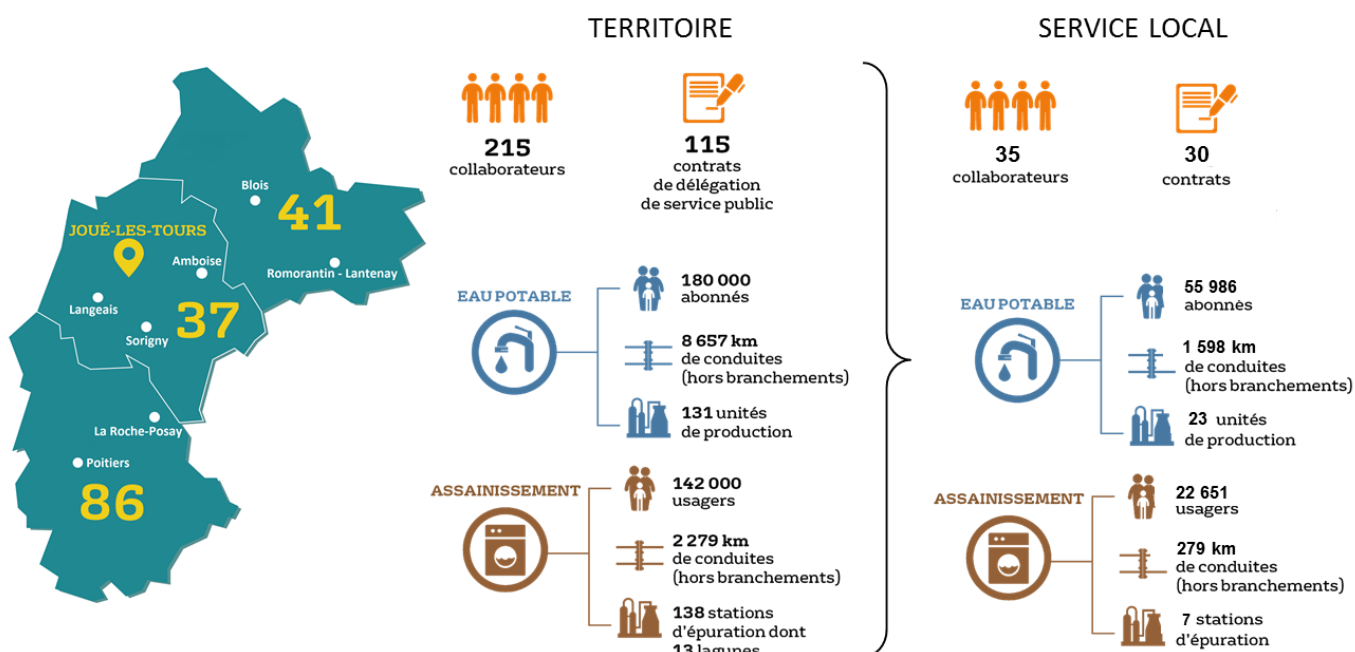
Blois
41
JOUÉ-LES-TOURS
Amboise
Romorantin - Lantenay
Langeais
37
Sorigny
La Roche-Posay
Poitiers
86

TERRITOIRE

215
collaborateurs

115
contrats
de délégation
de service public

EAU POTABLE

180 000
abonnés

8 657 km
de conduites
(hors branchements)

131 unités
de production

ASSAINISSEMENT

142 000
usagers

2 279 km
de conduites
(hors branchements)

138 stations
d'épuration dont
13 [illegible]

SERVICE LOCAL

35
collaborateurs

30
contrats

EAU POTABLE

55 986
abonnés

1 598 km
de conduites
(hors branchements)

23 unités
de production

ASSAINISSEMENT

22 651
usagers

279 km
de conduites
(hors branchements)

7 stations
d'épuration